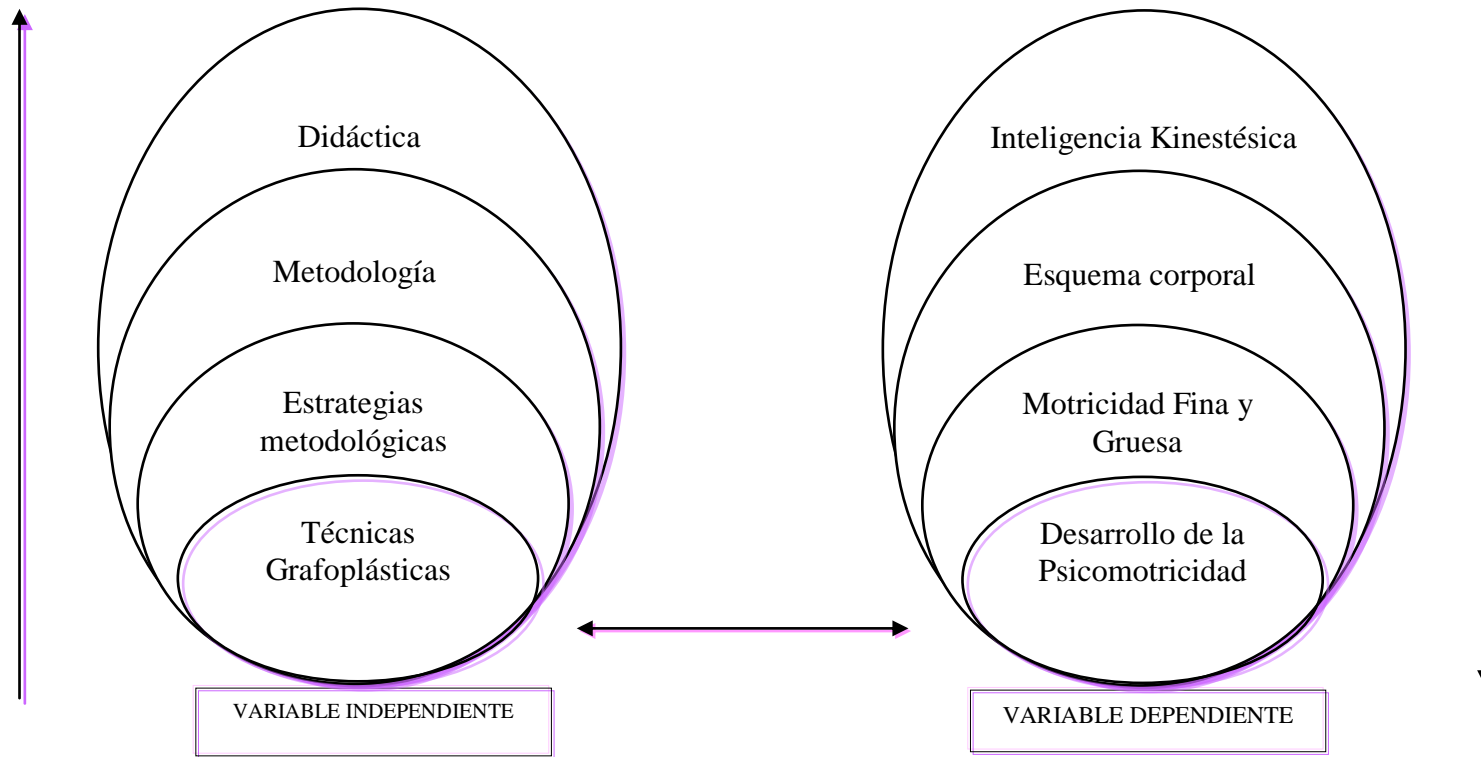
Didáctica

Metodología

Estrategias metodológicas

Técnicas Grafoplásticas

VARIABLE INDEPENDIENTE

Inteligencia Kinestésica

Esquema corporal

Motricidad Fina y Gruesa

Desarrollo de la Psicomotricidad

VARIABLE DEPENDIENTE